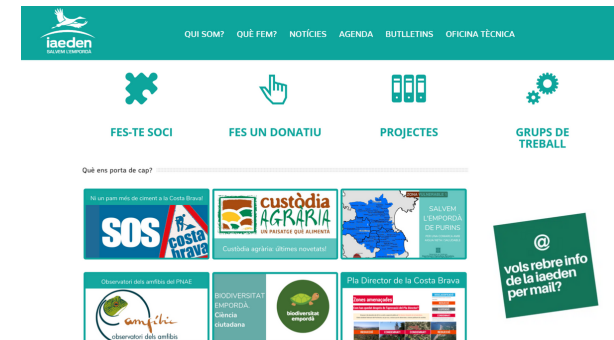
iaeden
SALVEM L'EMPORDÀ

QUI SOM? QUÈ FEM? NOTÍCIES AGENDA BUTLLETINS OFICINA TÈCNICA

FES-TE SOCI

FES UN DONATIU

PROJECTES

GRUPS DE TREBALL

Què ens porta de cap?

Ni un pam més de ciment a la Costa Brava!

SOS costa brava

custòdia AGRÀRIA
UN PAISATGE QUE ALIMENTA

Custòdia agrària: últimes novetats!

ZONA VULNERABLE

SALVEM L'EMPORDÀ DE PURINS

@
vols rebre info de la iaeden per mail?

Observatori dels amfibis del PNAE

amfíbia
observatori dels amfibis

BIODIVERSITAT EMPORDÀ
Ciència ciutadana

biodiversitat empordà

Pla Director de la Costa Brava

Zones amenaçades